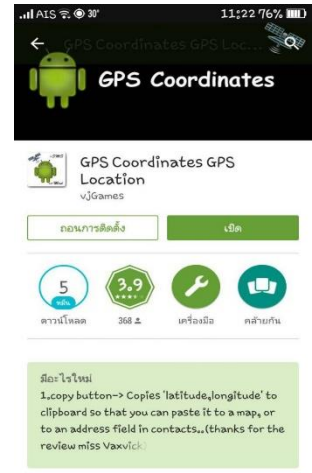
AIS 30° 11:22 76%

GPS Coordinates GPS Loc...

GPS Coordinates

GPS Coordinates GPS Location
vjGames

ถอนการติดตั้ง
เปิด

5 หมื่น
ดาวน์โหลด

3.9
368

เครื่องมือ

คล้ายกัน

มีอะไรใหม่
1.copy button-> Copies 'latitude,longitude' to clipboard so that you can paste it to a map, or to an address field in contacts..(thanks for the review miss Vaxvick)